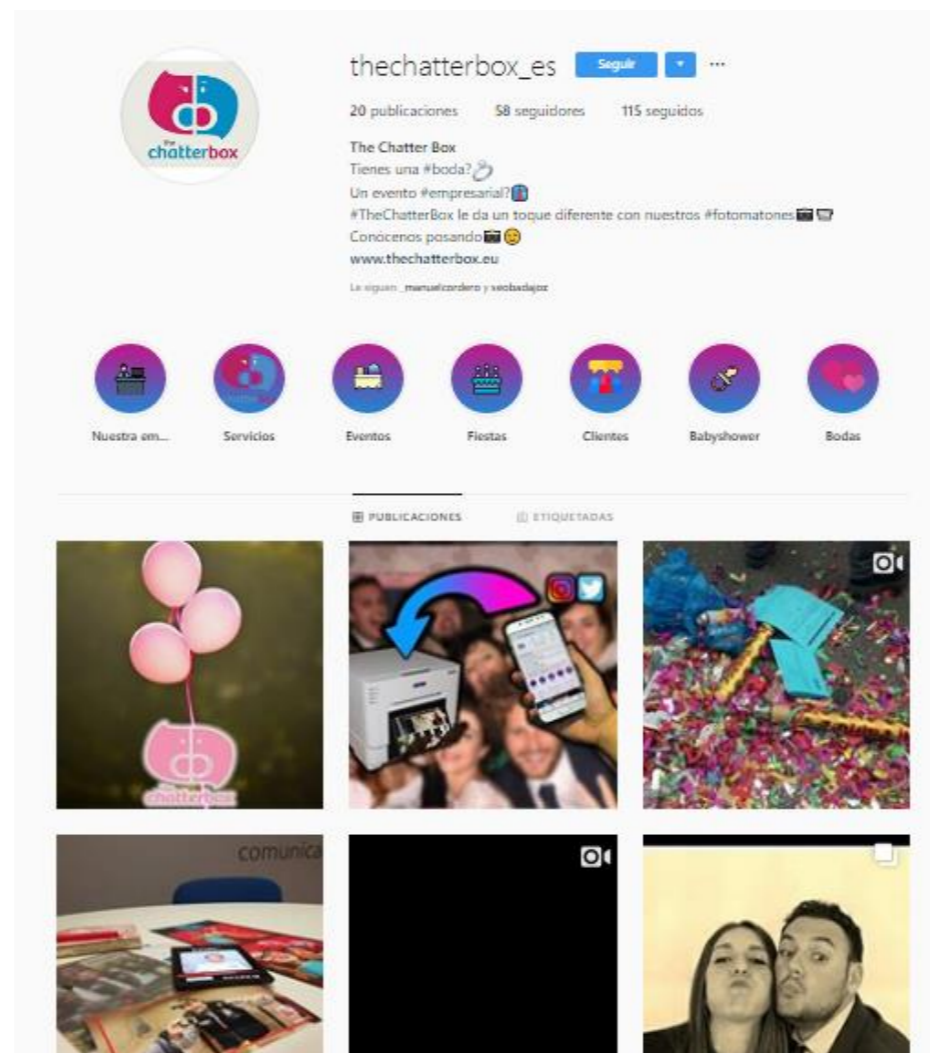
the chatterbox

thechatterbox_es Seguir ···

20 publicaciones 58 seguidores 115 seguidos

The Chatter Box
Tienes una #boda?💍
Un evento #empresarial?🏢
#TheChatterBox le da un toque diferente con nuestros #fotomatones📷
Conócenos posando📷😊
www.thechatterbox.eu

Le siguen _manuelcordero y seobadajoz

Nuestra em... Servicios Eventos Fiestas Clientes Babyshower Bodas

PUBLICACIONES ETIQUETADAS

the chatterbox

comunica